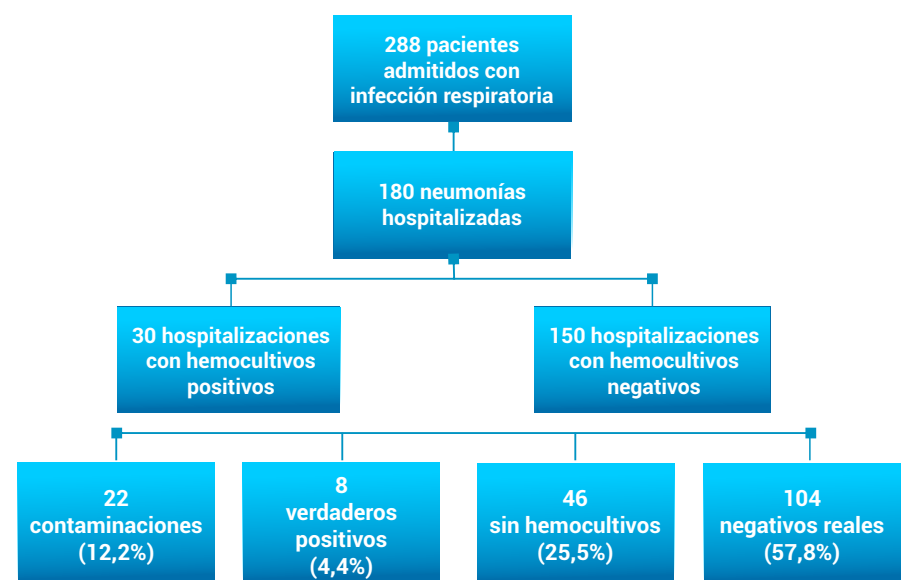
288 pacientes admitidos con infección respiratoria

180 neumonías hospitalizadas

30 hospitalizaciones con hemocultivos positivos

150 hospitalizaciones con hemocultivos negativos

22 contaminaciones (12,2%)

8 verdaderos positivos (4,4%)

46 sin hemocultivos (25,5%)

104 negativos reales (57,8%)